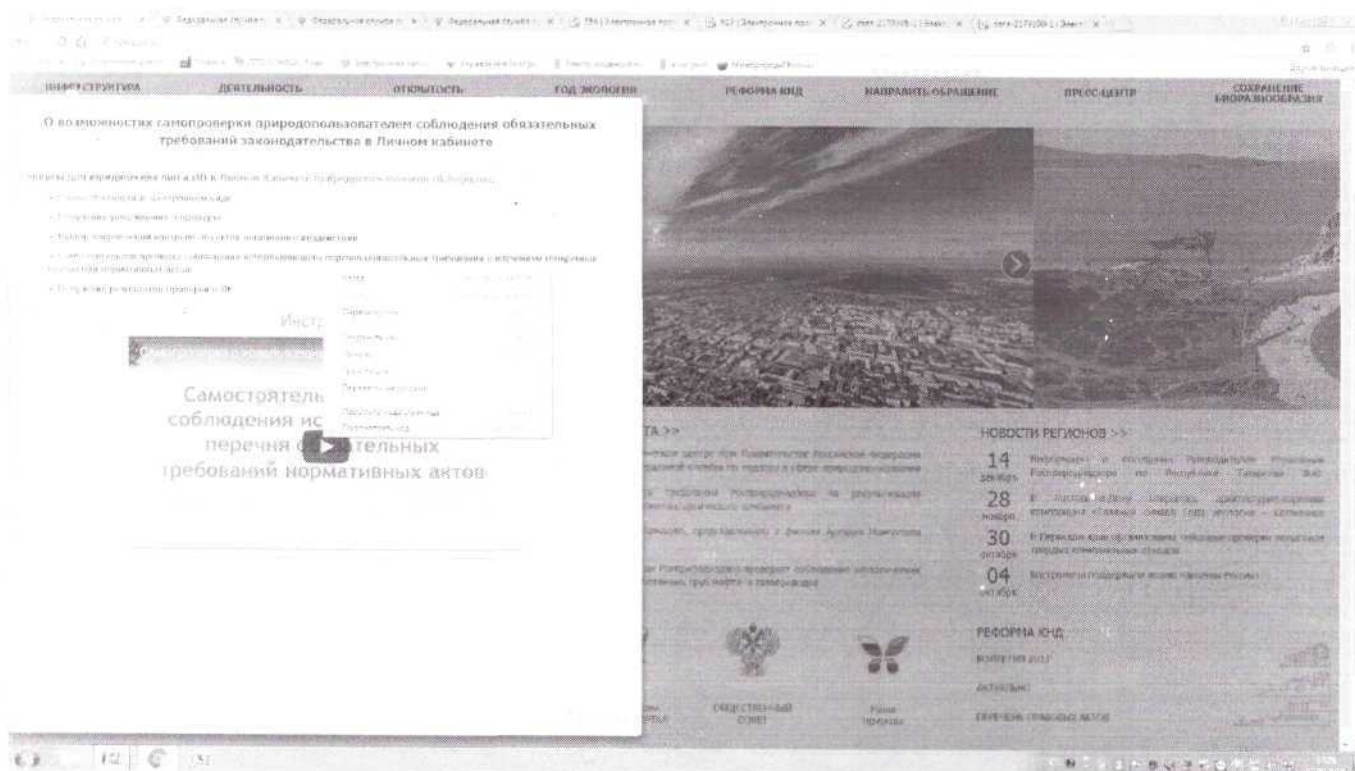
ИНФРАСТРУКТУРА ДЕЯТЕЛЬНОСТЬ ОТКРЫТОСТЬ ГОД ЭКОЛОГИИ РЕФОРМА КНД НАПРАВИТЬ ОБРАЩЕНИЕ ПРЕСС-ЦЕНТР СОХРАНЕНИЕ БИОРАЗНООБРАЗИЯ

О возможностях самопроверки природопользователем соблюдения обязательных требований законодательства в Личном кабинете

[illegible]

Инстр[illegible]

Самостоятель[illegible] соблюдения ис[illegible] перечня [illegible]тельных требований нормативных актов

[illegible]ТА >>

НОВОСТИ РЕГИОНОВ >>

14 декабря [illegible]

28 ноября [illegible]

30 октября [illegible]

04 октября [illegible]

РЕФОРМА КНД

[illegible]

ОБЩЕСТВЕННЫЙ СОВЕТ

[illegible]

ПЕРЕЧЕНЬ ПРАВОВЫХ АКТОВ